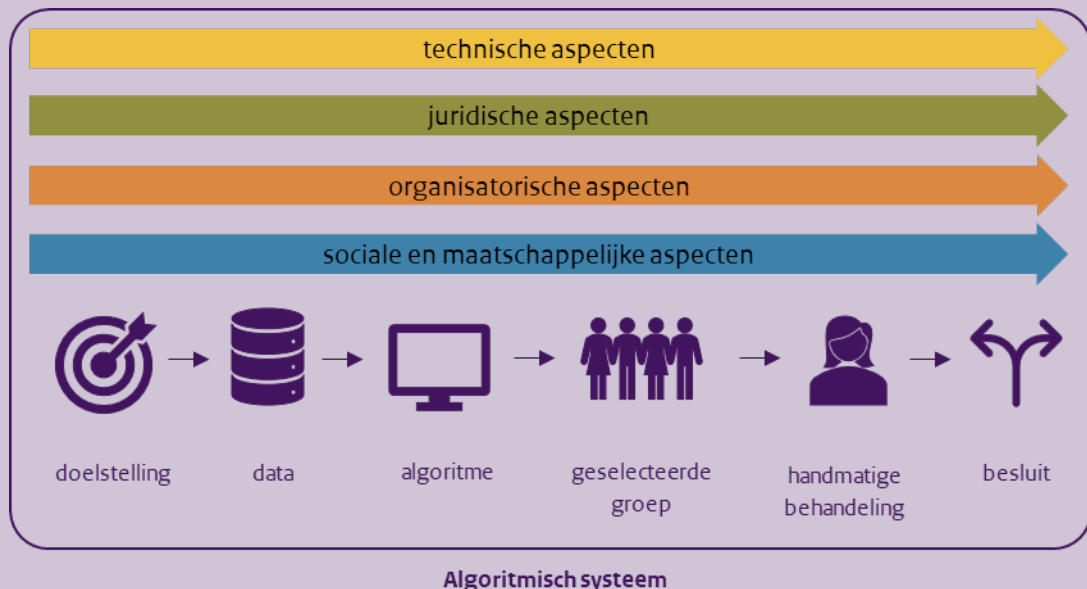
technische aspecten

juridische aspecten

organisatorische aspecten

sociale en maatschappelijke aspecten

doelstelling

data

algoritme

geselecteerde groep

handmatige behandeling

besluit

Algoritmisch systeem